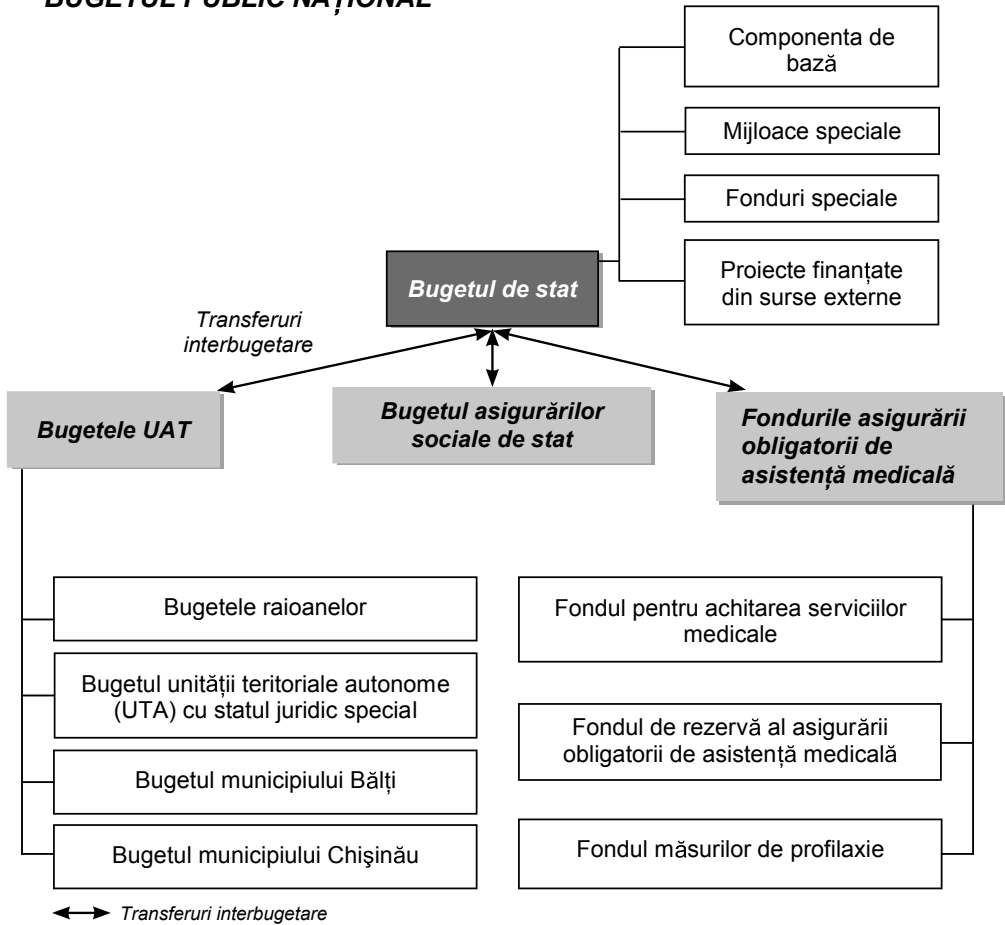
BUGETUL PUBLIC NAȚIONAL

Componenta de bază

Mijloace speciale

Fonduri speciale

Proiecte finanțate din surse externe

Bugetul de stat

Transferuri interbugetare

Bugetele UAT

Bugetul asigurărilor sociale de stat

Fondurile asigurării obligatorii de asistență medicală

Bugetele raioanelor

Bugetul unității teritoriale autonome (UTA) cu statul juridic special

Bugetul municipiului Bălți

Bugetul municipiului Chişinău

Fondul pentru achitarea serviciilor medicale

Fondul de rezervă al asigurării obligatorii de asistență medicală

Fondul măsurilor de profilaxie

Transferuri interbugetare